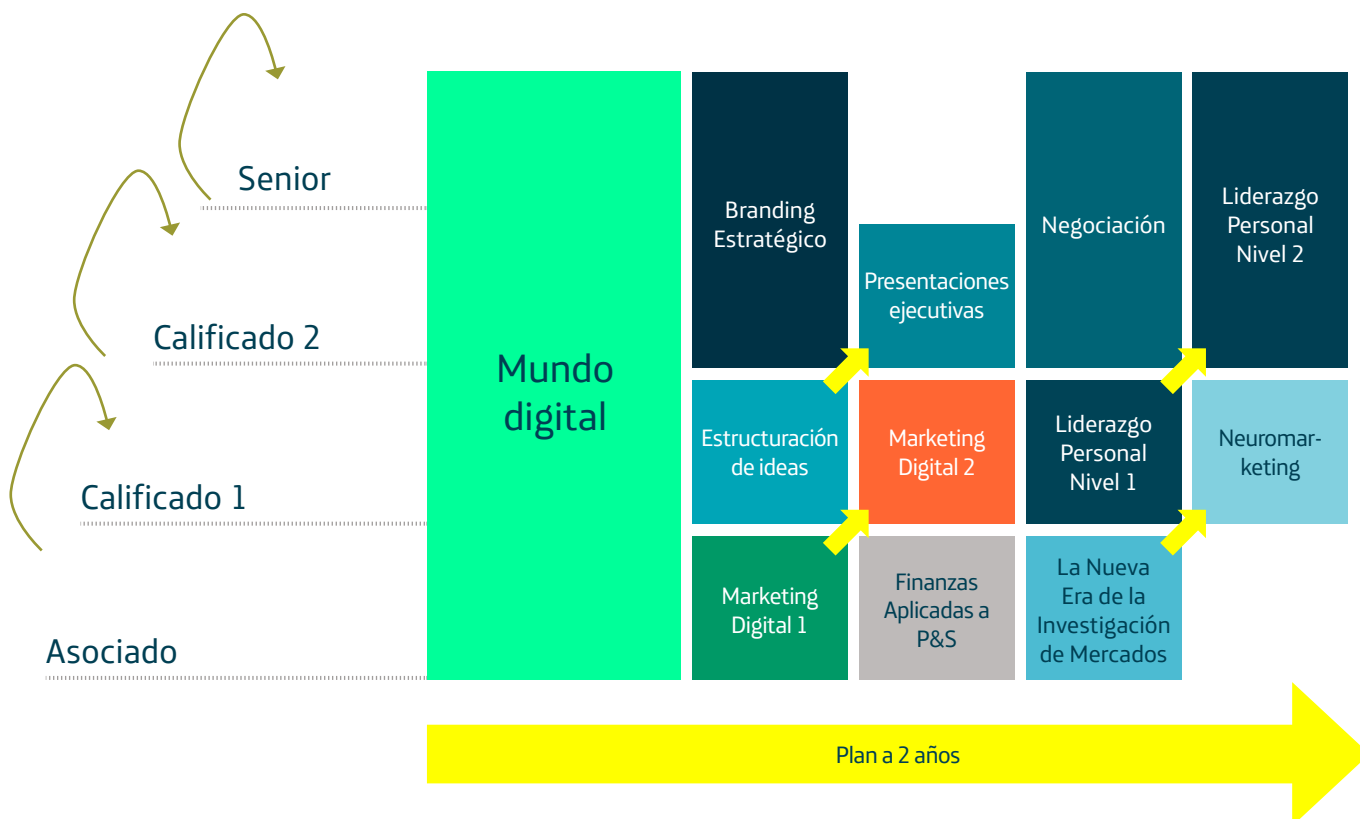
Senior

Calificado 2

Calificado 1

Asociado

Mundo digital

Branding Estratégico

Presentaciones ejecutivas

Negociación

Liderazgo Personal Nivel 2

Estructuración de ideas

Marketing Digital 2

Liderazgo Personal Nivel 1

Neuromarketing

Marketing Digital 1

Finanzas Aplicadas a P&S

La Nueva Era de la Investigación de Mercados

Plan a 2 años